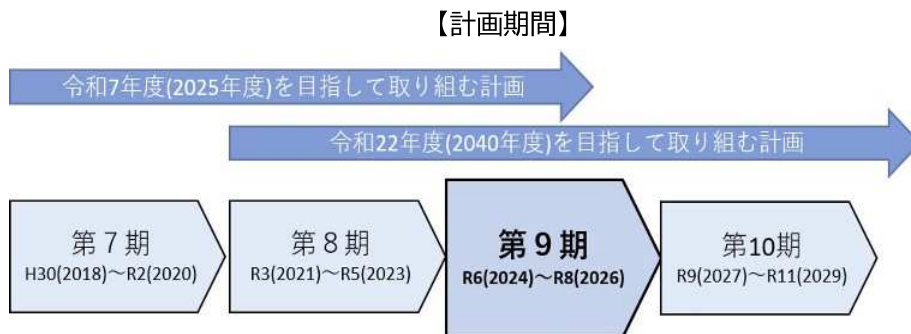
【計画期間】

令和7年度(2025年度)を目指して取り組む計画

令和22年度(2040年度)を目指して取り組む計画

第７期
H30(2018)～R2(2020)

第８期
R3(2021)～R5(2023)

第９期
R6(2024)～R8(2026)

第10期
R9(2027)～R11(2029)